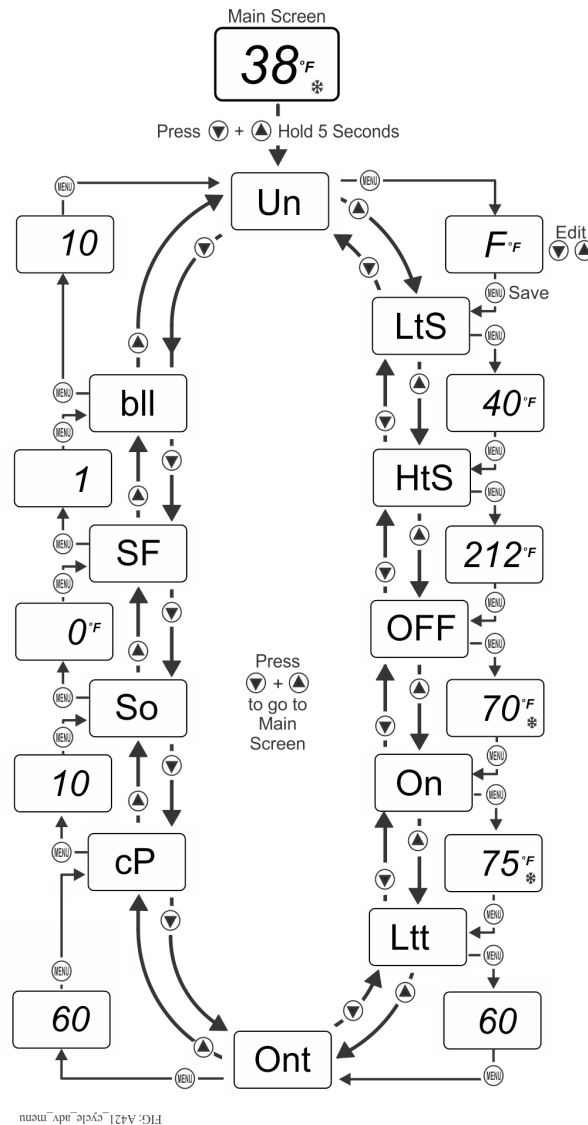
Main Screen

38°F

Press ▼ + ▲ Hold 5 Seconds

MENU

Un

MENU

▲

▼

▼

F°F

Edit ▼ ▲

MENU Save

10

MENU

LtS

MENU

▲

▲

bll

▼

▼

40°F

MENU

MENU

MENU

HtS

MENU

1

▼

▲

▲

212°F

MENU

SF

▼

MENU

OFF

MENU

0°F

▲

▲

▼

MENU

So

Press ▼ + ▲ to go to Main Screen

70°F

MENU

MENU

▼

▲

▼

On

MENU

10

▲

▲

75°F

MENU

cP

▼

▼

MENU

Ltt

MENU

MENU

▲

60

▲

60

MENU

Ont

MENU

FIG: A421_cycle_adv_menu